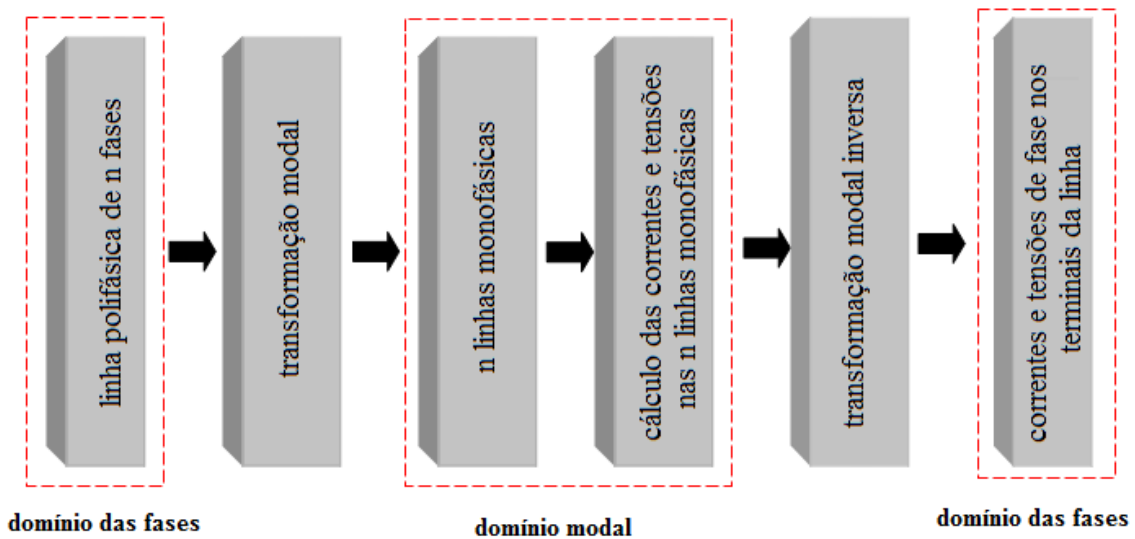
linha polifásica de n fases

transformação modal

n linhas monofásicas

cálculo das correntes e tensões nas n linhas monofásicas

transformação modal inversa

correntes e tensões de fase nos terminais da linha

domínio das fases

domínio modal

domínio das fases